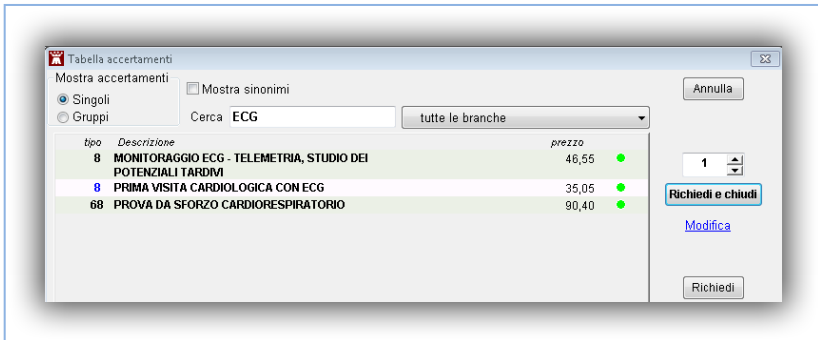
Tabella accertamenti

Mostra accertamenti
Singoli
Gruppi

Mostra sinonimi

Cerca ECG

tutte le branche

Annulla

| tipo | Descrizione | prezzo |
|---|---|---|
| 8 | MONITORAGGIO ECG - TELEMETRIA, STUDIO DEI POTENZIALI TARDIVI | 46,55 |
| 8 | PRIMA VISITA CARDIOLOGICA CON ECG | 35,05 |
| 68 | PROVA DA SFORZO CARDIORESPIRATORIO | 90,40 |

1

Richiedi e chiudi

Modifica

Richiedi